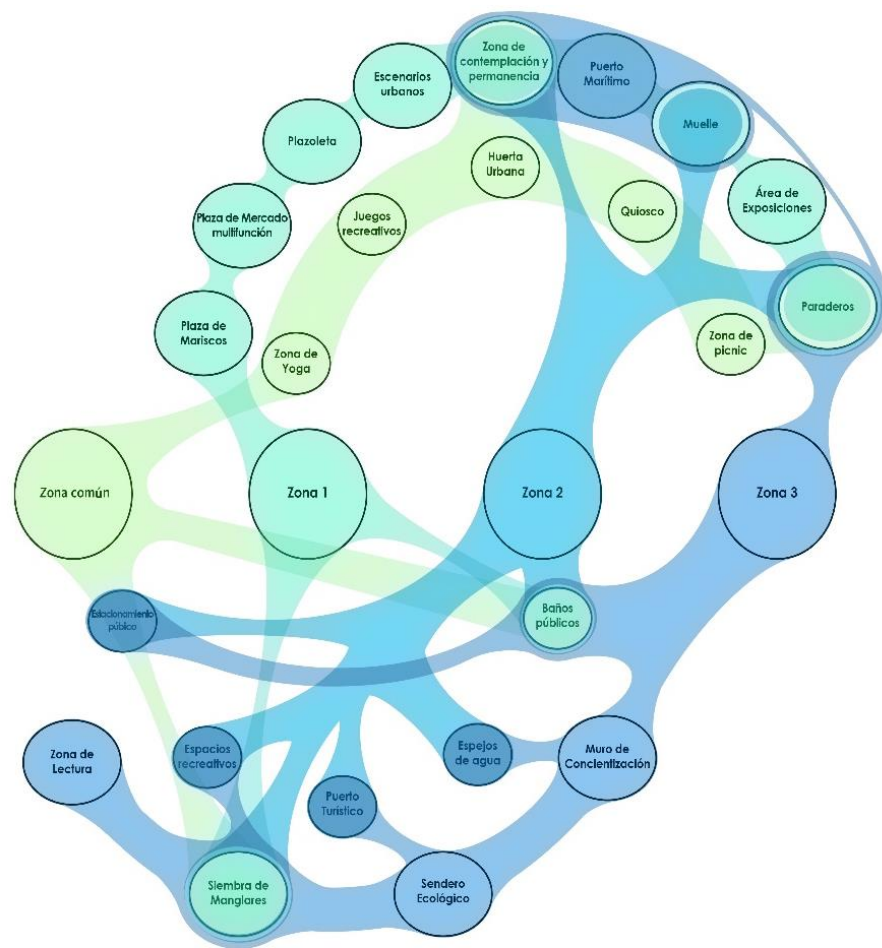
Zona de contemplación y permanencia

Puerto Marítimo

Escenarios urbanos

Muelle

Plazoleta

Huerta Urbana

Área de Exposiciones

Plaza de Mercado multifunción

Juegos recreativos

Quiosco

Paraderos

Plaza de Mariscos

Zona de Yoga

Zona de picnic

Zona común

Zona 1

Zona 2

Zona 3

Estacionamiento público

Baños públicos

Zona de Lectura

Espacios recreativos

Espejos de agua

Muro de Concientización

Puerto Turístico

Siembra de Manglares

Sendero Ecológico